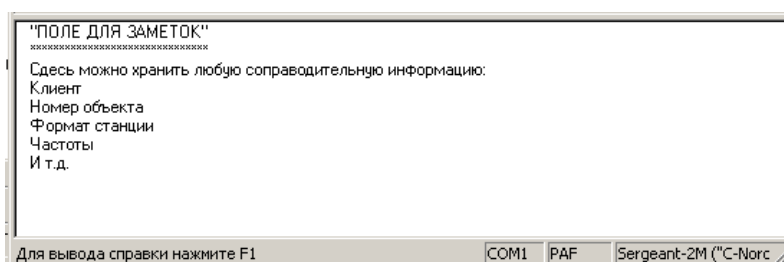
"ПОЛЕ ДЛЯ ЗАМЕТОК"
******************************

Сдесь можно хранить любую соправодительную информацию:
Клиент
Номер объекта
Формат станции
Частоты
И т.д.

Для вывода справки нажмите F1 | COM1 | PAF | Sergeant-2M ("C-Norc